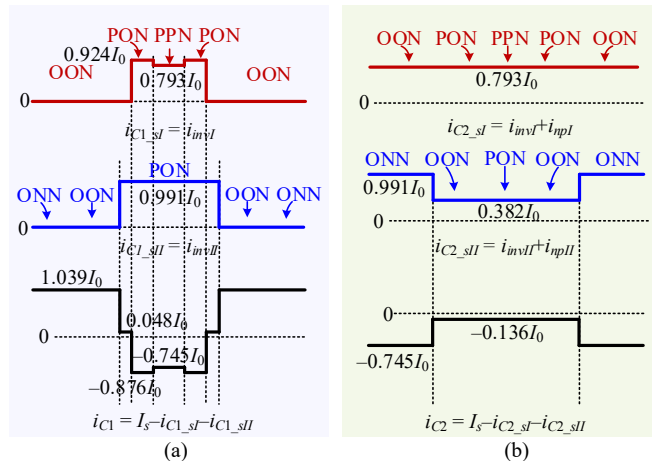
PON PPN PON
$0.924I_0$
OON
$0.793I_0$
OON
0
$i_{C1\_sI} = i_{invI}$
PON
ONN OON
$0.991I_0$
OON ONN
0
$i_{C1\_sII} = i_{invII}$
$1.039I_0$
$0.048I_0$
0
$-0.745I_0$
$-0.876I_0$
$i_{C1} = I_s - i_{C1\_sI} - i_{C1\_sII}$
(a)

OON PON PPN PON OON
$0.793I_0$
0
$i_{C2\_sI} = i_{invI} + i_{npI}$
ONN OON PON OON ONN
$0.991I_0$
$0.382I_0$
0
$i_{C2\_sII} = i_{invII} + i_{npII}$
0
$-0.136I_0$
$-0.745I_0$
$i_{C2} = I_s - i_{C2\_sI} - i_{C2\_sII}$
(b)